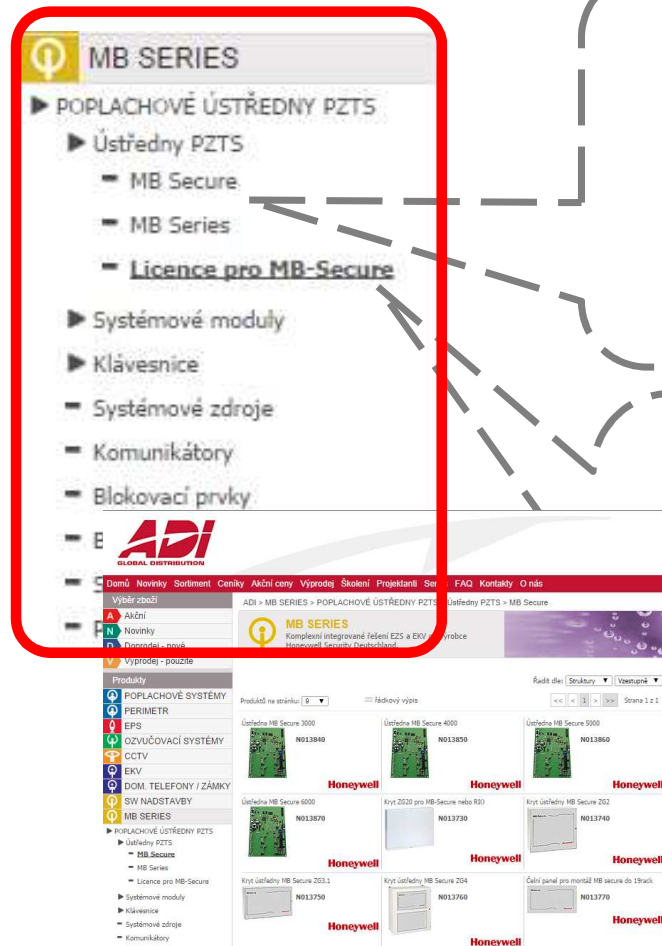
MB SERIES

▶ POPLACHOVÉ ÚSTŘEDNY PZTS
▶ Ústředny PZTS
━ MB Secure
━ MB Series
━ Licence pro MB-Secure
▶ Systémové moduly
▶ Klávesnice
━ Systémové zdroje
━ Komunikátory
━ Blokovací prvky
━ B
━ S
━ P

ADI GLOBAL DISTRIBUTION

Domů Novinky Sortiment Ceníky Akční ceny Výprodej Školení Projektanti Ser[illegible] FAQ Kontakty O nás

Výběr zboží
A Akční
N Novinky
D Doprodej - nové
V Výprodej - použité

ADI > MB SERIES > POPLACHOVÉ ÚSTŘEDNY PZTS > Ústředny PZTS > MB Secure

MB SERIES
Komplexní integrované řešení EZS a EKV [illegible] výrobce Honeywell Security Deutschland.

Produkty
POPLACHOVÉ SYSTÉMY
PERIMETR
EPS
OZVUČOVACÍ SYSTÉMY
CCTV
EKV
DOM. TELEFONY / ZÁMKY
SW NADSTAVBY
MB SERIES
▶ POPLACHOVÉ ÚSTŘEDNY PZTS
▶ Ústředny PZTS
━ MB Secure
━ MB Series
━ Licence pro MB-Secure
▶ Systémové moduly
▶ Klávesnice
━ Systémové zdroje
━ Komunikátory

Řadit dle: Struktury ▼ Vzestupně ▼

Produktů na stránku: 9 ▼ řádkový výpis

<< < 1 > >> Strana 1 z 1

Ústředna MB Secure 3000
N013840
Honeywell

Ústředna MB Secure 4000
N013850
Honeywell

Ústředna MB Secure 5000
N013860
Honeywell

Ústředna MB Secure 6000
N013870
Honeywell

Kryt ZG20 pro MB-Secure nebo RIO
N013730
Honeywell

Kryt ústředny MB Secure ZG2
N013740
Honeywell

Kryt ústředny MB Secure ZG3.1
N013750
Honeywell

Kryt ústředny MB Secure ZG4
N013760
Honeywell

Čelní panel pro montáž MB secure do 19rack
N013770
Honeywell